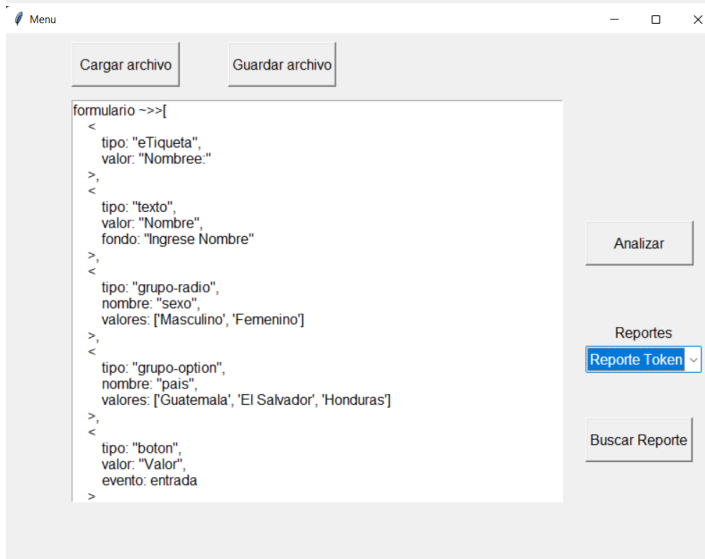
Menu

Cargar archivo

Guardar archivo

formulario ~>>[
<
tipo: "eTiqueta",
valor: "Nombree:"
>,
<
tipo: "texto",
valor: "Nombre",
fondo: "Ingrese Nombre"
>,
<
tipo: "grupo-radio",
nombre: "sexo",
valores: ['Masculino', 'Femenino']
>,
<
tipo: "grupo-option",
nombre: "pais",
valores: ['Guatemala', 'El Salvador', 'Honduras']
>,
<
tipo: "boton",
valor: "Valor",
evento: entrada
>

Analizar

Reportes

Reporte Token

Buscar Reporte